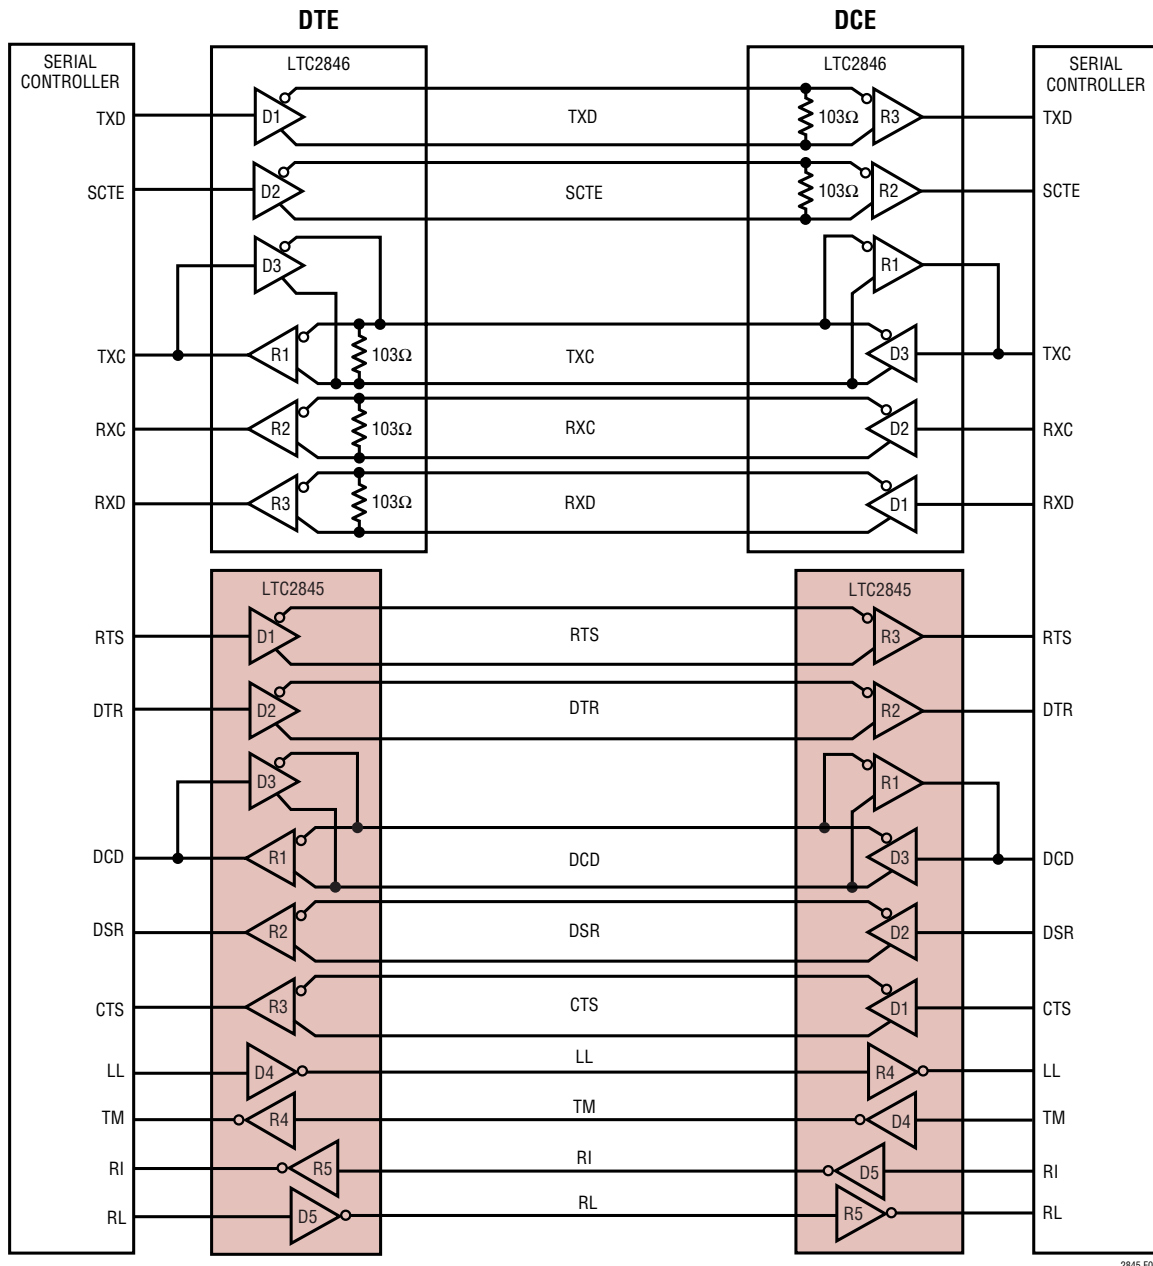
DTE

DCE

SERIAL CONTROLLER

LTC2846

LTC2846

SERIAL CONTROLLER

TXD
D1
TXD
103Ω
R3
TXD

SCTE
D2
SCTE
103Ω
R2
SCTE

D3
R1

TXC
R1
103Ω
TXC
D3
TXC

RXC
R2
103Ω
RXC
D2
RXC

RXD
R3
103Ω
RXD
D1
RXD

LTC2845

LTC2845

RTS
D1
RTS
R3
RTS

DTR
D2
DTR
R2
DTR

D3
R1

DCD
R1
DCD
D3
DCD

DSR
R2
DSR
D2
DSR

CTS
R3
CTS
D1
CTS

LL
D4
LL
R4
LL

TM
R4
TM
D4
TM

RI
R5
RI
D5
RI

RL
D5
RL
R5
RL

2845 F0